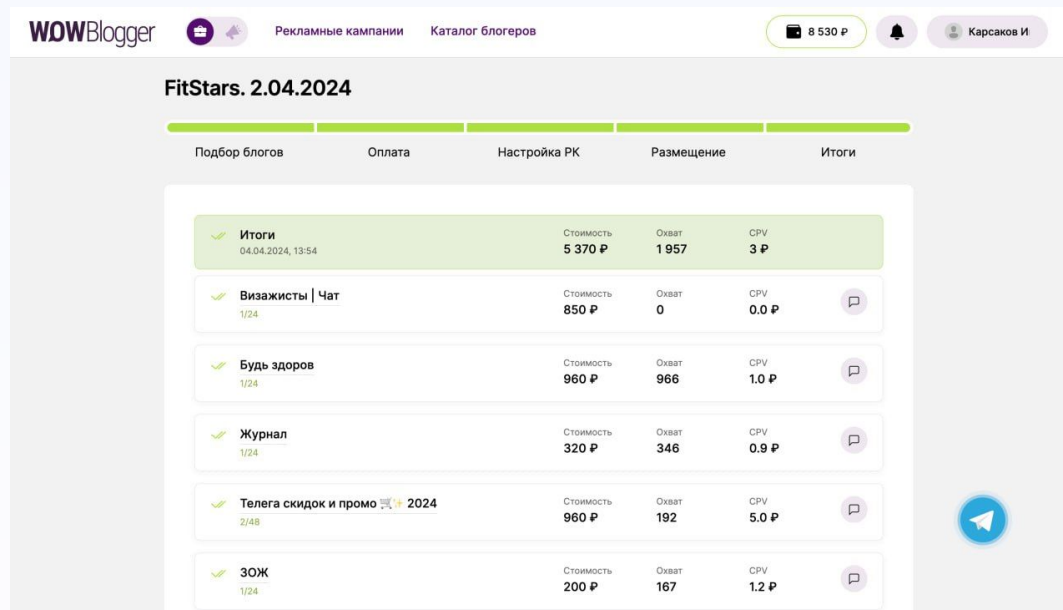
WOWBlogger

Рекламные кампании Каталог блогеров

8 530 ₽

Карсаков И

FitStars. 2.04.2024

Подбор блогов Оплата Настройка РК Размещение Итоги

| | Стоимость | Охват | CPV |
|---|---|---|---|
| Итоги 04.04.2024, 13:54 | 5 370 ₽ | 1 957 | 3 ₽ |
| Визажисты \| Чат 1/24 | 850 ₽ | 0 | 0.0 ₽ |
| Будь здоров 1/24 | 960 ₽ | 966 | 1.0 ₽ |
| Журнал 1/24 | 320 ₽ | 346 | 0.9 ₽ |
| Телега скидок и промо 🛒✨ 2024 2/48 | 960 ₽ | 192 | 5.0 ₽ |
| ЗОЖ 1/24 | 200 ₽ | 167 | 1.2 ₽ |